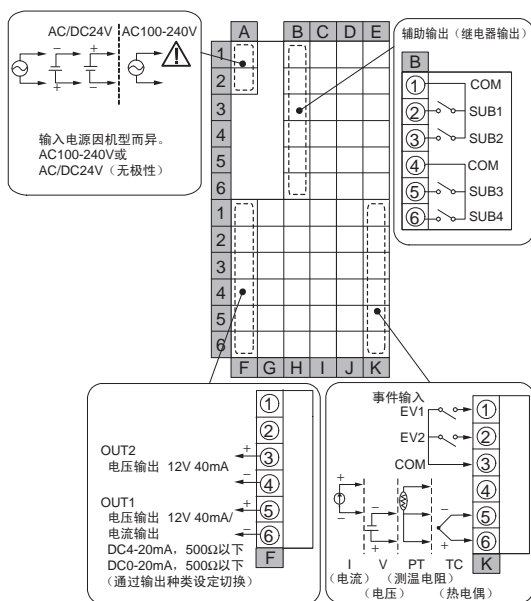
AC/DC24V AC100-240V

输入电源因机型而异。
AC100-240V或
AC/DC24V（无极性）

A B C D E
1 2 3 4 5 6
1 2 3 4 5 6
F G H I J K

辅助输出（继电器输出）

B
1 COM
2 SUB1
3 SUB2
4 COM
5 SUB3
6 SUB4

OUT2
电压输出 12V 40mA
OUT1
电压输出 12V 40mA/
电流输出
DC4-20mA，500Ω以下
DC0-20mA，500Ω以下
（通过输出种类设定切换）

1 2 3 4 5 6
F

事件输入
EV1
EV2
COM
1 2 3 4 5 6
K
I V PT TC
（电流） （测温电阻）
（电压） （热电偶）